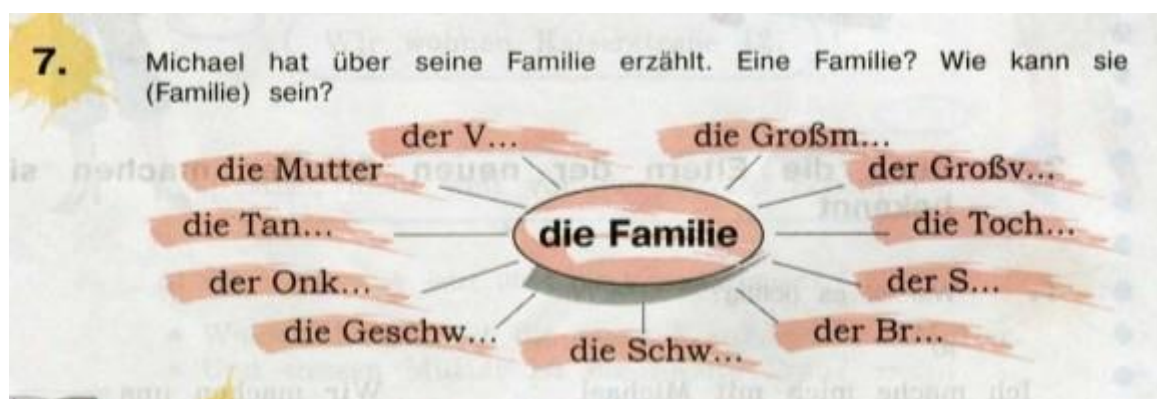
7.

Michael hat über seine Familie erzählt. Eine Familie? Wie kann sie (Familie) sein?

der V...

die Großm...

die Mutter

der Großv...

die Tan...

die Familie

die Toch...

der Onk...

der S...

die Geschw...

der Br...

die Schw...